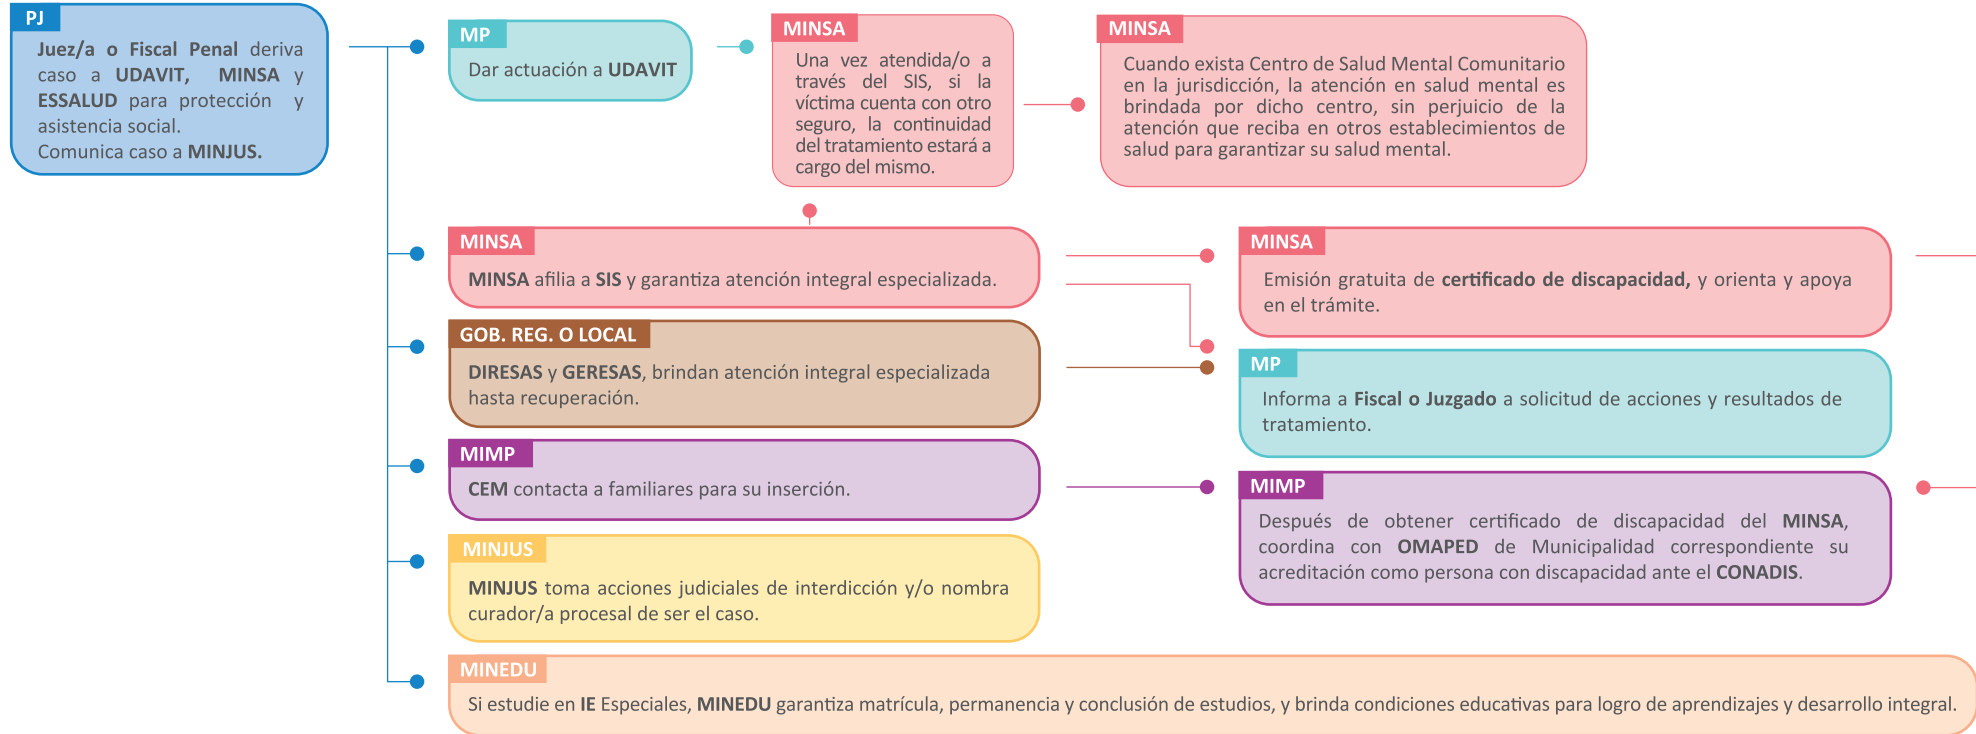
PJ
Juez/a o Fiscal Penal deriva caso a UDAVIT, MINSA y ESSALUD para protección y asistencia social.
Comunica caso a MINJUS.

MP
Dar actuación a UDAVIT

MINSA
Una vez atendida/o a través del SIS, si la víctima cuenta con otro seguro, la continuidad del tratamiento estará a cargo del mismo.

MINSA
Cuando exista Centro de Salud Mental Comunitario en la jurisdicción, la atención en salud mental es brindada por dicho centro, sin perjuicio de la atención que reciba en otros establecimientos de salud para garantizar su salud mental.

MINSA
MINSA afilia a SIS y garantiza atención integral especializada.

MINSA
Emisión gratuita de certificado de discapacidad, y orienta y apoya en el trámite.

GOB. REG. O LOCAL
DIRESAS y GERESAS, brindan atención integral especializada hasta recuperación.

MP
Informa a Fiscal o Juzgado a solicitud de acciones y resultados de tratamiento.

MIMP
CEM contacta a familiares para su inserción.

MIMP
Después de obtener certificado de discapacidad del MINSA, coordina con OMAPED de Municipalidad correspondiente su acreditación como persona con discapacidad ante el CONADIS.

MINJUS
MINJUS toma acciones judiciales de interdicción y/o nombra curador/a procesal de ser el caso.

MINEDU
Si estudie en IE Especiales, MINEDU garantiza matrícula, permanencia y conclusión de estudios, y brinda condiciones educativas para logro de aprendizajes y desarrollo integral.